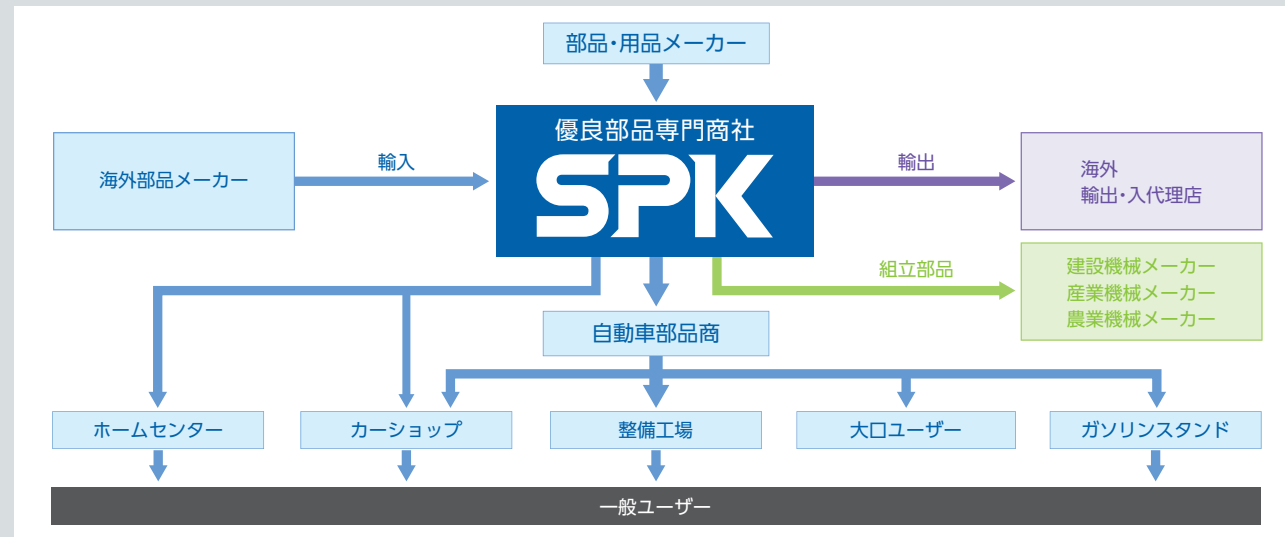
部品・用品メーカー

海外部品メーカー

輸入

優良部品専門商社

SPK

輸出

海外
輸出・入代理店

組立部品

建設機械メーカー
産業機械メーカー
農業機械メーカー

自動車部品商

ホームセンター

カーショップ

整備工場

大口ユーザー

ガソリンスタンド

一般ユーザー